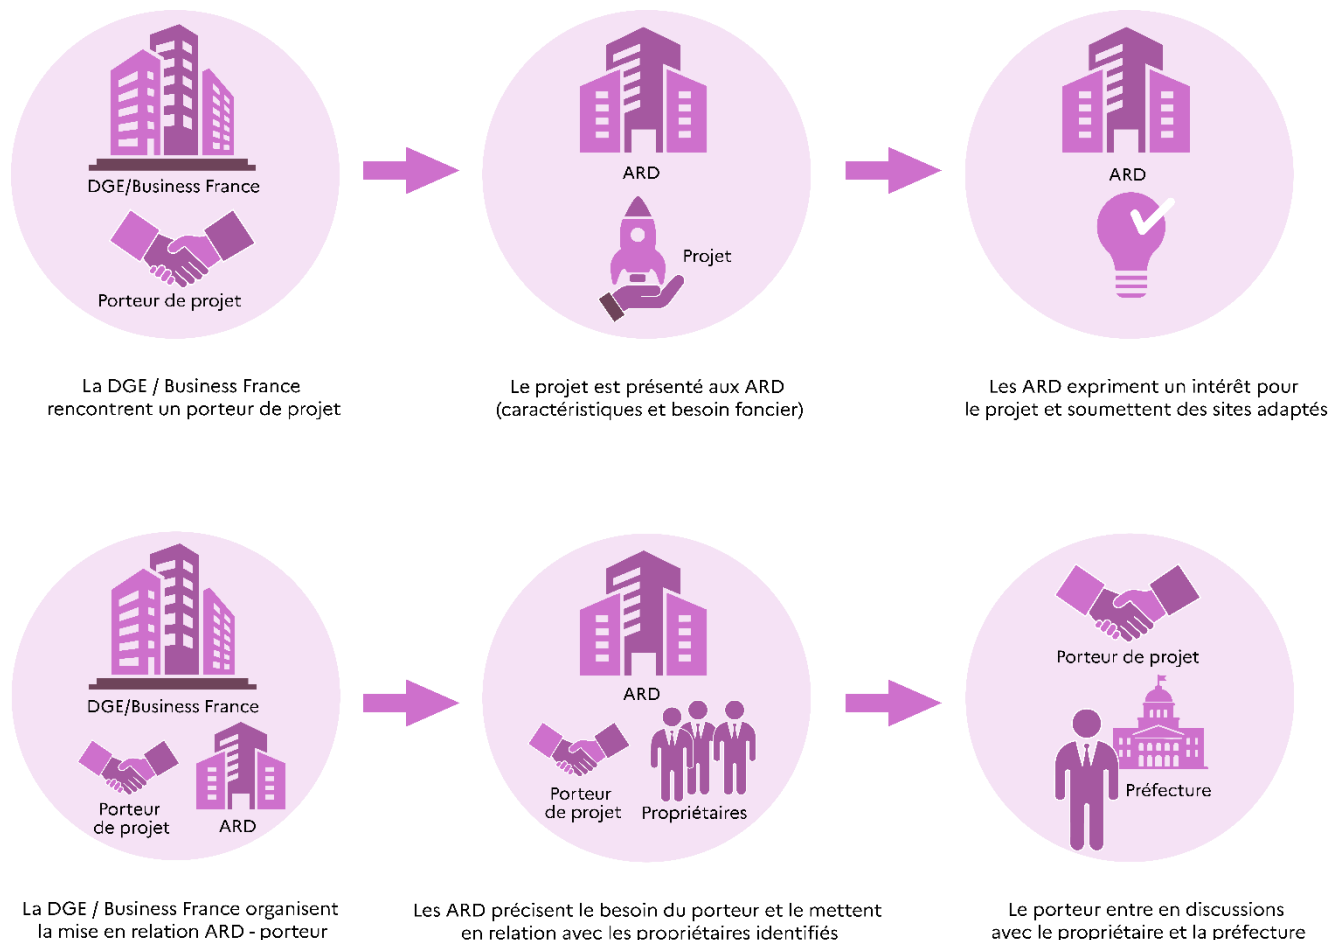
DGE/Business France

Porteur de projet

La DGE / Business France rencontrent un porteur de projet

ARD

Projet

Le projet est présenté aux ARD (caractéristiques et besoin foncier)

ARD

Les ARD expriment un intérêt pour le projet et soumettent des sites adaptés

DGE/Business France

Porteur de projet

ARD

La DGE / Business France organisent la mise en relation ARD - porteur

ARD

Porteur de projet

Propriétaires

Les ARD précisent le besoin du porteur et le mettent en relation avec les propriétaires identifiés

Porteur de projet

Préfecture

Le porteur entre en discussions avec le propriétaire et la préfecture